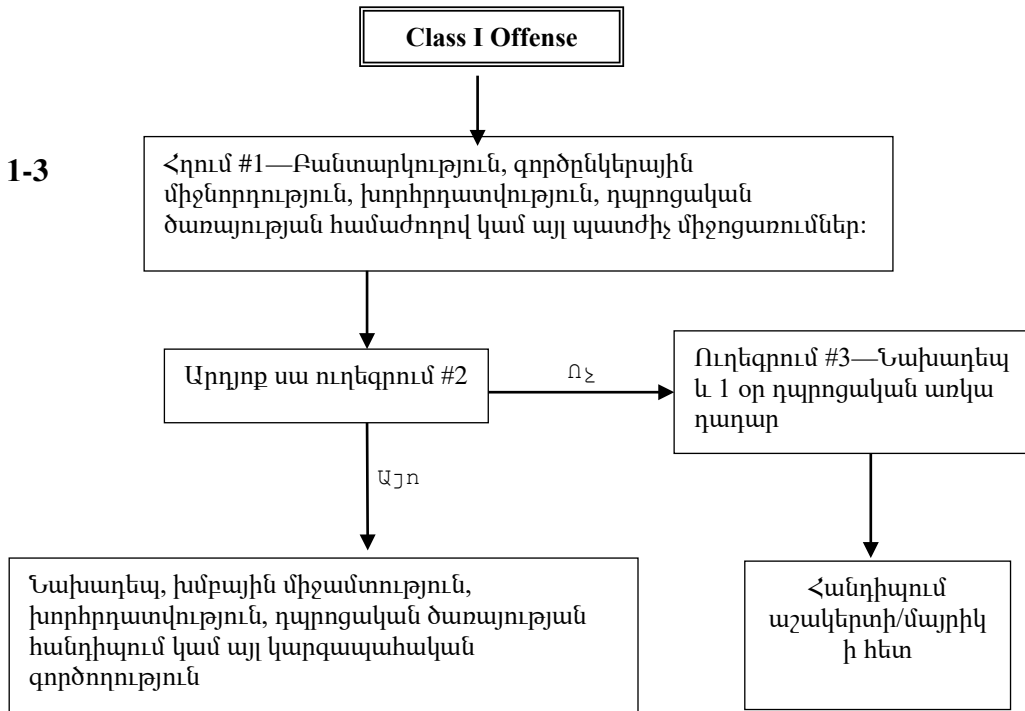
Class I Offense

1-3

Հղում #1—Բանտարկություն, գործընկերային միջնորդություն, խորհրդատվություն, դպրոցական ծառայության համաժողով կամ այլ պատժիչ միջոցառումներ:

Արդյոք սա ուղեգրում #2

Ոչ

Ուղեգրում #3—Նախազգեպ և 1 օր դպրոցական առկա դադար

Այո

Նախազգեպ, խմբային միջամտություն, խորհրդատվություն, դպրոցական ծառայության հանդիպում կամ այլ կարգապահական գործողություն

Հանդիպում աշակերտի/մայրիկի հետ